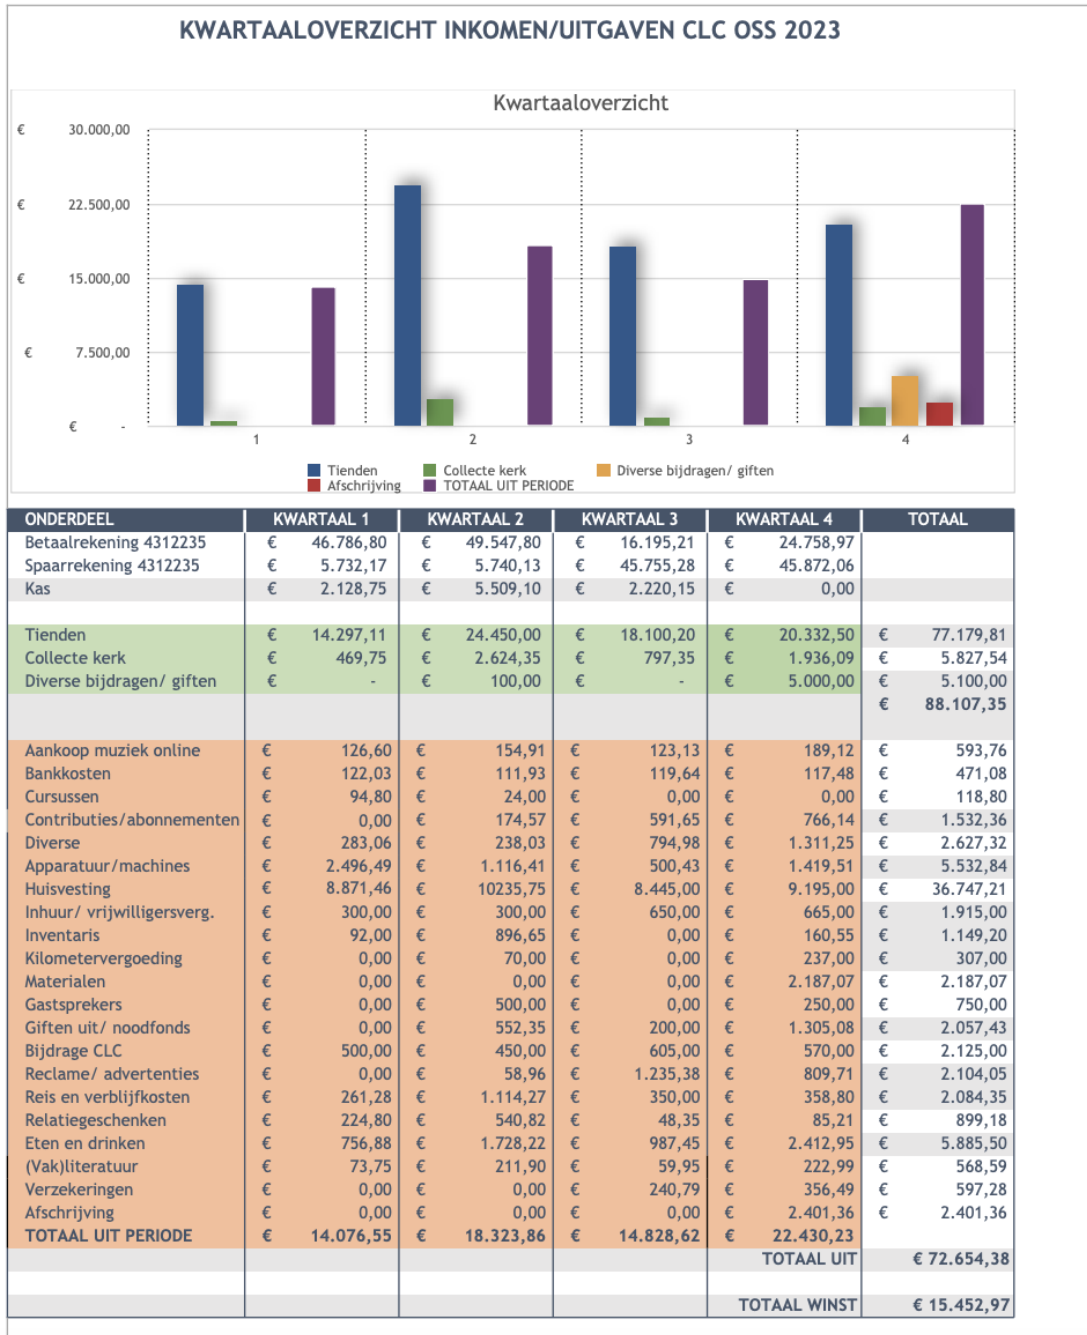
KWARTAALOVERZICHT INKOMEN/UITGAVEN CLC OSS 2023

Kwartaaloverzicht

€ 30.000,00
€ 22.500,00
€ 15.000,00
€ 7.500,00
€ -

1
2
3
4

Tienden
Collecte kerk
Diverse bijdragen/ giften
Afschrijving
TOTAAL UIT PERIODE

| ONDERDEEL | KWARTAAL 1 | KWARTAAL 2 | KWARTAAL 3 | KWARTAAL 4 | TOTAAL |
|---|---|---|---|---|---|
| Betaalrekening 4312235 | € 46.786,80 | € 49.547,80 | € 16.195,21 | € 24.758,97 | |
| Spaarrekening 4312235 | € 5.732,17 | € 5.740,13 | € 45.755,28 | € 45.872,06 | |
| Kas | € 2.128,75 | € 5.509,10 | € 2.220,15 | € 0,00 | |
| | | | | | |
| Tienden | € 14.297,11 | € 24.450,00 | € 18.100,20 | € 20.332,50 | € 77.179,81 |
| Collecte kerk | € 469,75 | € 2.624,35 | € 797,35 | € 1.936,09 | € 5.827,54 |
| Diverse bijdragen/ giften | € - | € 100,00 | € - | € 5.000,00 | € 5.100,00 |
| | | | | | € 88.107,35 |
| Aankoop muziek online | € 126,60 | € 154,91 | € 123,13 | € 189,12 | € 593,76 |
| Bankkosten | € 122,03 | € 111,93 | € 119,64 | € 117,48 | € 471,08 |
| Cursussen | € 94,80 | € 24,00 | € 0,00 | € 0,00 | € 118,80 |
| Contributies/abonnementen | € 0,00 | € 174,57 | € 591,65 | € 766,14 | € 1.532,36 |
| Diverse | € 283,06 | € 238,03 | € 794,98 | € 1.311,25 | € 2.627,32 |
| Apparatuur/machines | € 2.496,49 | € 1.116,41 | € 500,43 | € 1.419,51 | € 5.532,84 |
| Huisvesting | € 8.871,46 | € 10235,75 | € 8.445,00 | € 9.195,00 | € 36.747,21 |
| Inhuur/ vrijwilligersverg. | € 300,00 | € 300,00 | € 650,00 | € 665,00 | € 1.915,00 |
| Inventaris | € 92,00 | € 896,65 | € 0,00 | € 160,55 | € 1.149,20 |
| Kilometervergoeding | € 0,00 | € 70,00 | € 0,00 | € 237,00 | € 307,00 |
| Materialen | € 0,00 | € 0,00 | € 0,00 | € 2.187,07 | € 2.187,07 |
| Gastsprekers | € 0,00 | € 500,00 | € 0,00 | € 250,00 | € 750,00 |
| Giften uit/ noodfonds | € 0,00 | € 552,35 | € 200,00 | € 1.305,08 | € 2.057,43 |
| Bijdrage CLC | € 500,00 | € 450,00 | € 605,00 | € 570,00 | € 2.125,00 |
| Reclame/ advertenties | € 0,00 | € 58,96 | € 1.235,38 | € 809,71 | € 2.104,05 |
| Reis en verblijfkosten | € 261,28 | € 1.114,27 | € 350,00 | € 358,80 | € 2.084,35 |
| Relatiegeschenken | € 224,80 | € 540,82 | € 48,35 | € 85,21 | € 899,18 |
| Eten en drinken | € 756,88 | € 1.728,22 | € 987,45 | € 2.412,95 | € 5.885,50 |
| (Vak)literatuur | € 73,75 | € 211,90 | € 59,95 | € 222,99 | € 568,59 |
| Verzekeringen | € 0,00 | € 0,00 | € 240,79 | € 356,49 | € 597,28 |
| Afschrijving | € 0,00 | € 0,00 | € 0,00 | € 2.401,36 | € 2.401,36 |
| TOTAAL UIT PERIODE | € 14.076,55 | € 18.323,86 | € 14.828,62 | € 22.430,23 | |
| | | | | TOTAAL UIT | € 72.654,38 |
| | | | | | |
| | | | | TOTAAL WINST | € 15.452,97 |